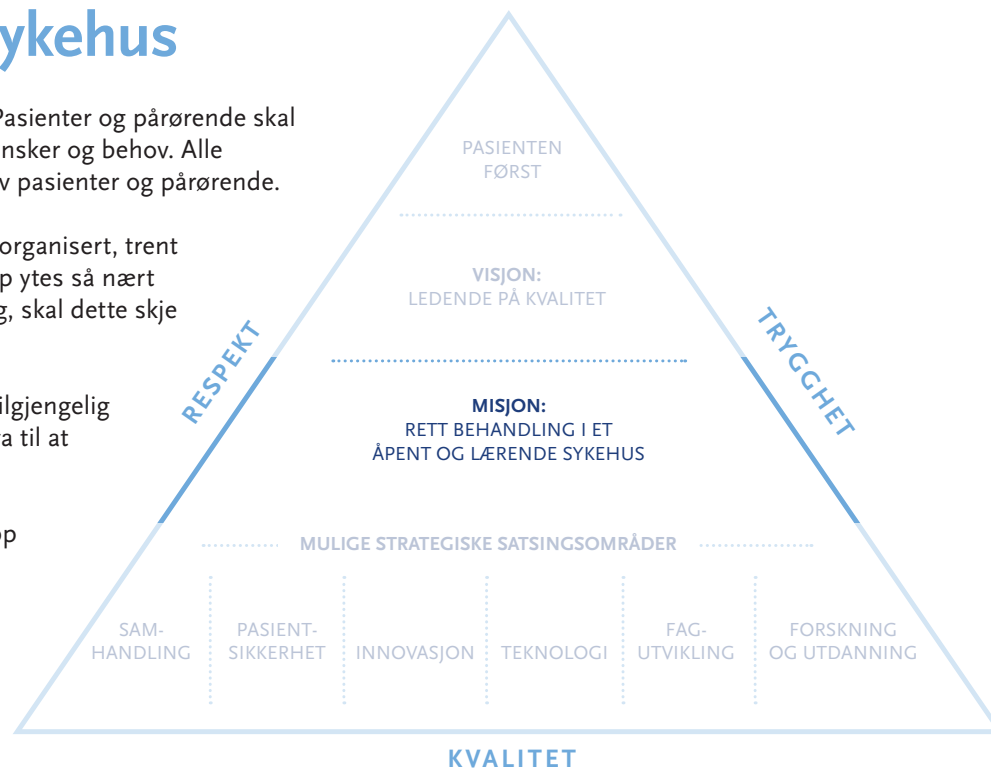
ykehus

Pasienter og pårørende skal nsker og behov. Alle v pasienter og pårørende.

organisert, trent p ytes så nært g, skal dette skje

ilgjengelig a til at

p

PASIENTEN FØRST

VISJON:
LEDENDE PÅ KVALITET

RESPEKT

TRYGGHET

MISJON:
RETT BEHANDLING I ET ÅPENT OG LÆRENDE SYKEHUS

MULIGE STRATEGISKE SATSINGSOMRÅDER

| SAMHANDLING | PASIENTSIKKERHET | INNOVASJON | TEKNOLOGI | FAGUTVIKLING | FORSKNING OG UTDANNING |
|---|---|---|---|---|---|

KVALITET